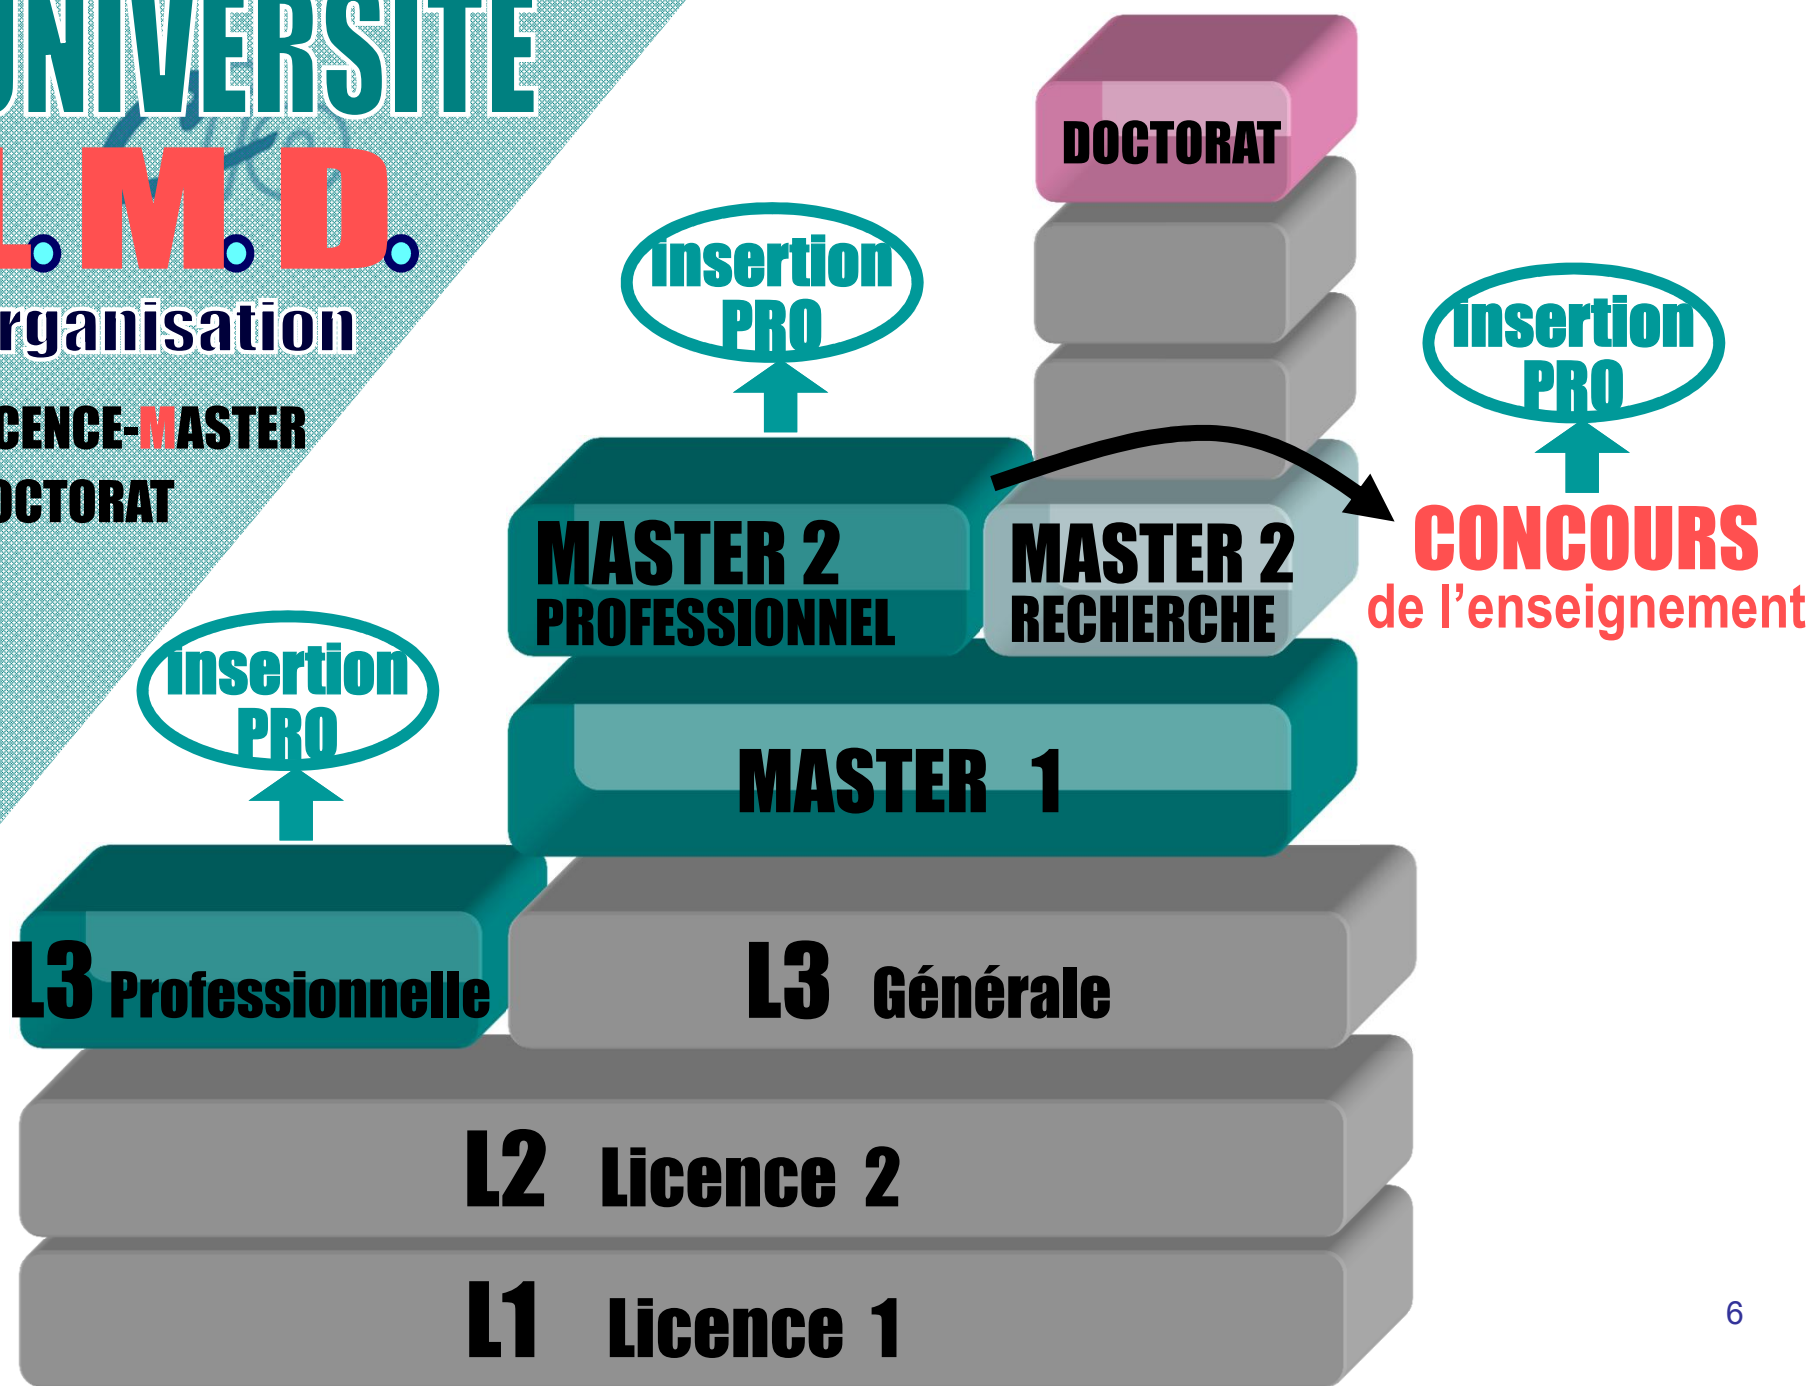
NIVERSITE

L.M.D.

rganisation

CENCE-MASTER

OCTORAT

DOCTORAT

insertion PRO

MASTER 2 PROFESSIONNEL

MASTER 2 RECHERCHE

insertion PRO

CONCOURS de l'enseignement

insertion PRO

MASTER 1

L3 Professionnelle

L3 Générale

L2 Licence 2

L1 Licence 1

6